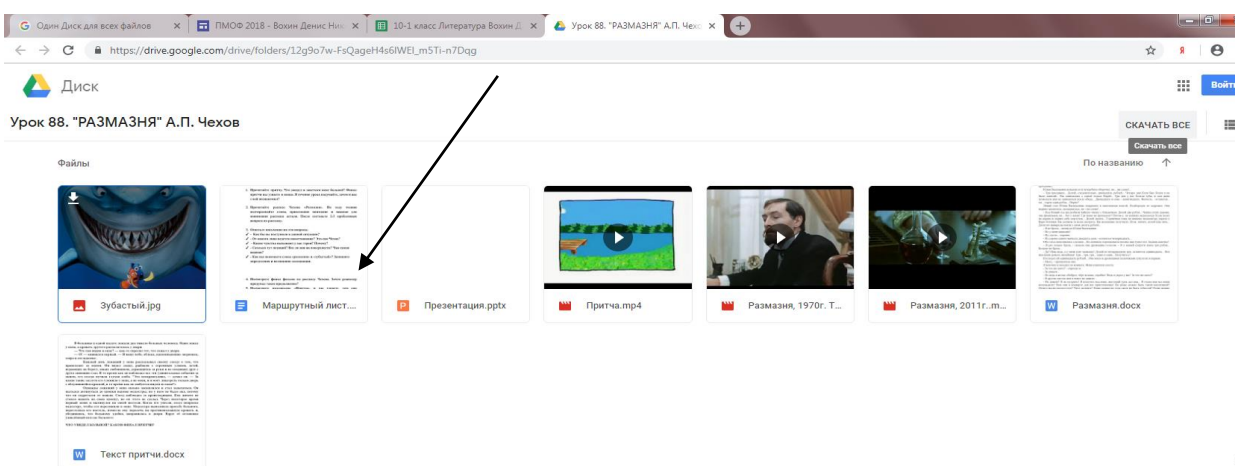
G Один Диск для всех файлов ×
ПМОФ 2018 - Вохин Денис Ни ×
10-1 класс Литература Вохин Д ×
Урок 88. "РАЗМАЗНЯ" А.П. Чехо ×

https://drive.google.com/drive/folders/12g9o7w-FsQageH4s6IWEl_m5Ti-n7Dqg

Диск

Войти

Урок 88. "РАЗМАЗНЯ" А.П. Чехов

СКАЧАТЬ ВСЕ
Скачать все

Файлы

По названию

Зубастый.jpg
Маршрутный лист....
Презентация.pptx
Притча.mp4
Размазня, 1970г. Т...
Размазня, 2011г..m...
Размазня.docx
Текст притчи.docx